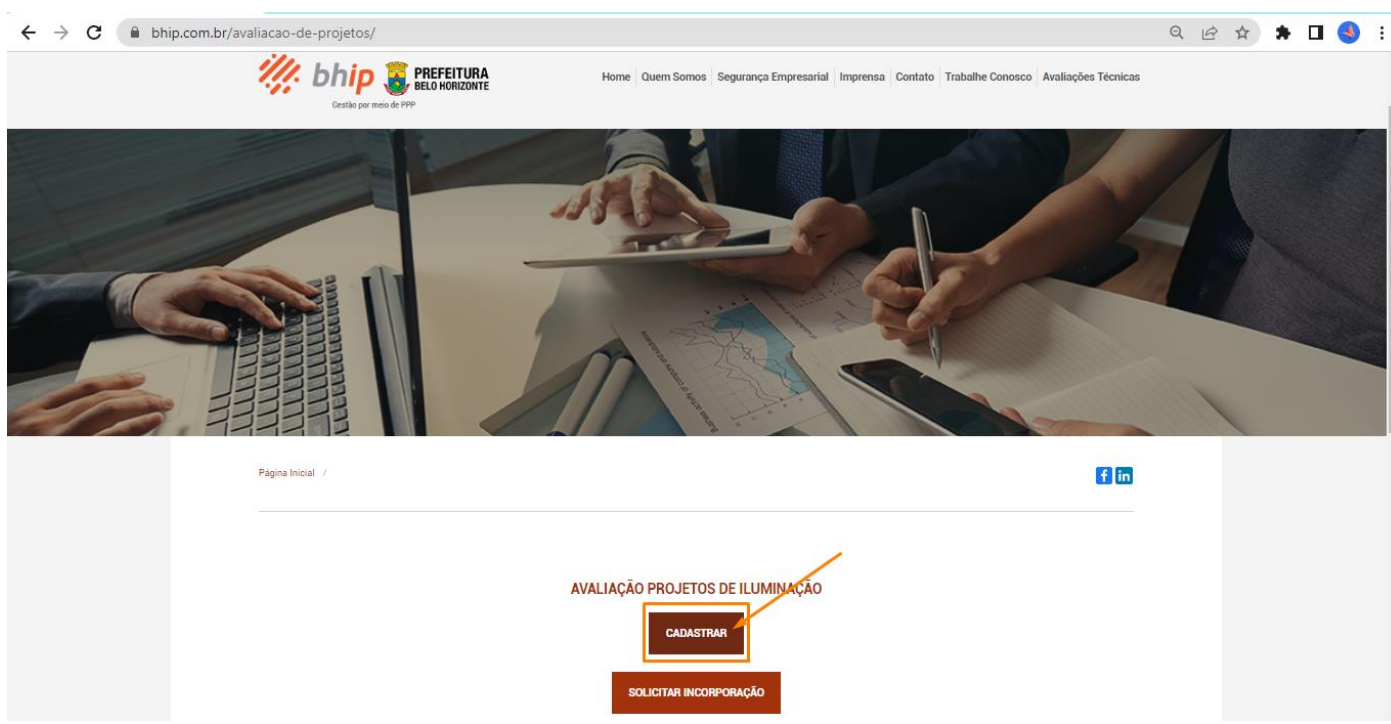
bhip.com.br/avaliacao-de-projetos/

bhip PREFEITURA BELO HORIZONTE
Gestão por meio de PPP

Home | Quem Somos | Segurança Empresarial | Imprensa | Contato | Trabalhe Conosco | Avaliações Técnicas

Página Inicial /

AVALIAÇÃO PROJETOS DE ILUMINAÇÃO

CADASTRAR

SOLICITAR INCORPORAÇÃO